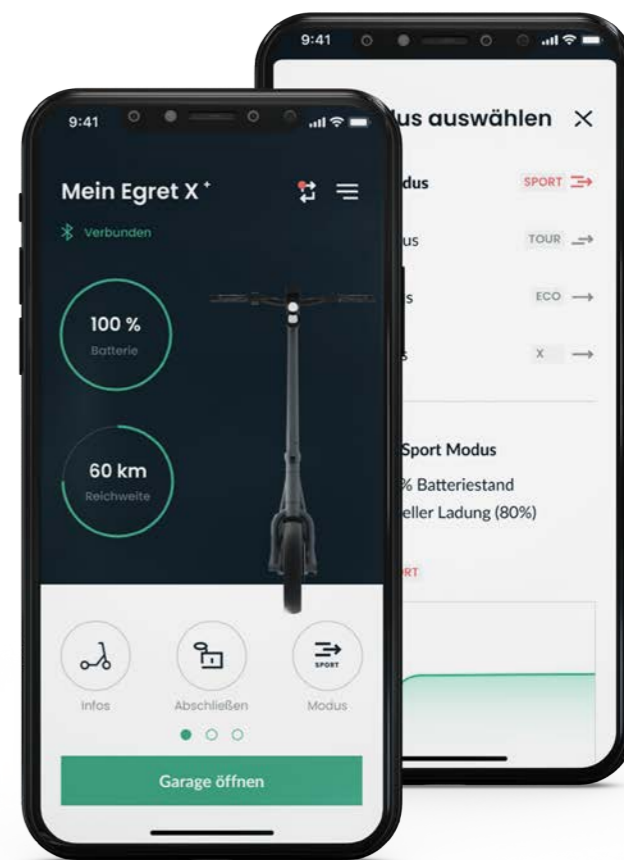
9:41

Mein Egret X⁺

Verbunden

100 %
Batterie

60 km
Reichweite

Infos

Abschließen

SPORT
Modus

Garage öffnen

9:41

dus auswählen ×

dus SPORT

us TOUR

s ECO

s X

Sport Modus

% Batteriestand
eller Ladung (80%)

RT